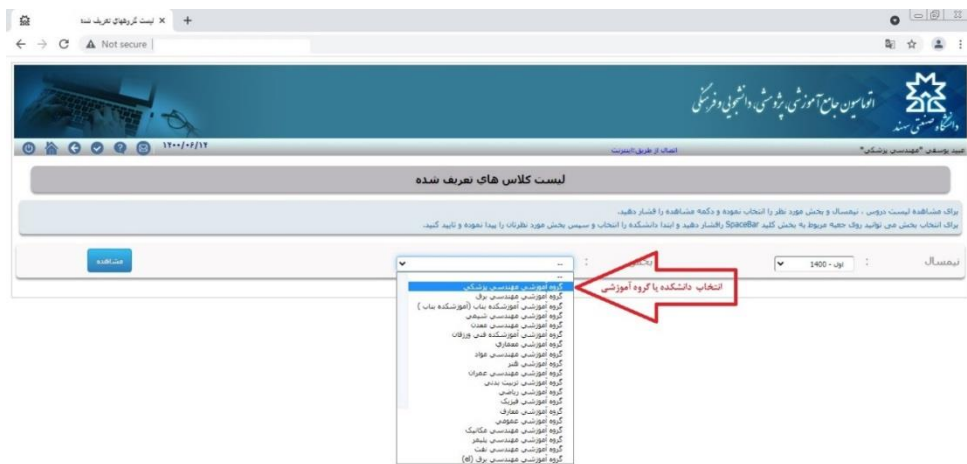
لیست گروههای تعریف شده ×
Not secure

اتوماسیون جامع آموزشی، پژوهشی، دانشجویی و فرهنگی
دانشگاه صنعتی سهند

۱۴۰۰/۰۶/۱۲
اتصال از طریق اینترنت
عبید یوسفی "مهندسی پزشکی"

لیست کلاس های تعریف شده

برای مشاهده لیست دروس ، نیمسال و بخش مورد نظر را انتخاب نموده و دکمه مشاهده را فشار دهید.
برای انتخاب بخش می توانید روی جعبه مربوط به بخش کلید SpaceBar رافشار دهید و ابتدا دانشکده را انتخاب و سپس بخش مورد نظرتان را پیدا نموده و تایید کنید.

نیمسال : اول - 1400
بخش :
مشاهده

انتخاب دانشکده یا گروه آموزشی

...
گروه آموزشی مهندسی پزشکی
گروه آموزشی مهندسی برق
گروه آموزشی آموزشکده بناب (آموزشکده بناب)
گروه آموزشی مهندسی شیمی
گروه آموزشی مهندسی معدن
گروه آموزشی آموزشکده فنی ورزقان
گروه آموزشی معماری
گروه آموزشی مهندسی مواد
گروه آموزشی شیمی
گروه آموزشی مهندسی عمران
گروه آموزشی تربیت بدنی
گروه آموزشی ریاضی
گروه آموزشی فیزیک
گروه آموزشی معارف
گروه آموزشی عمومی
گروه آموزشی مهندسی مکانیک
گروه آموزشی مهندسی پلیمر
گروه آموزشی مهندسی نفت
گروه آموزشی مهندسی برق (a)